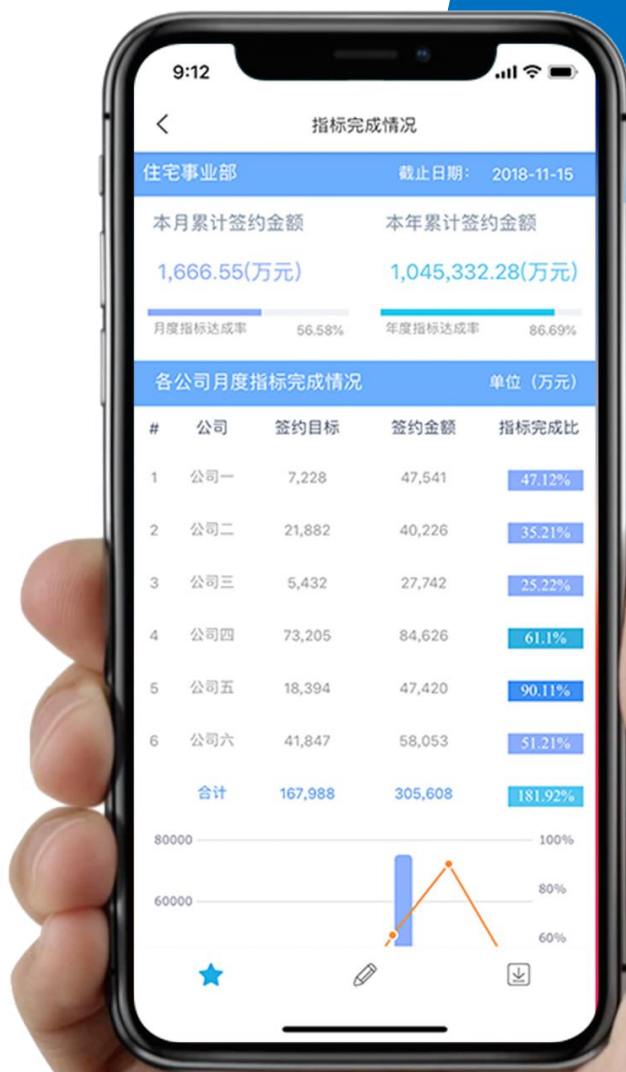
9:12

<

指标完成情况

住宅事业部 截止日期: 2018-11-15

本月累计签约金额
1,666.55(万元)
月度指标达成率 56.58%

本年累计签约金额
1,045,332.28(万元)
年度指标达成率 86.69%

各公司月度指标完成情况 单位（万元）

| # | 公司 | 签约目标 | 签约金额 | 指标完成比 |
|---|---|---|---|---|
| 1 | 公司一 | 7,228 | 47,541 | 47.12% |
| 2 | 公司二 | 21,882 | 40,226 | 35.21% |
| 3 | 公司三 | 5,432 | 27,742 | 25.22% |
| 4 | 公司四 | 73,205 | 84,626 | 61.1% |
| 5 | 公司五 | 18,394 | 47,420 | 90.11% |
| 6 | 公司六 | 41,847 | 58,053 | 51.21% |
| | 合计 | 167,988 | 305,608 | 181.92% |

80000
60000
100%
80%
60%